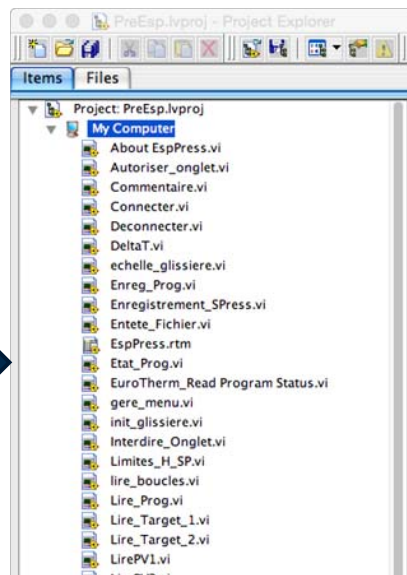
PreEsp.lvproj - Project Explorer

Items | Files

Project: PreEsp.lvproj
My Computer
About EspPress.vi
Autoriser_onglet.vi
Commentaire.vi
Connecter.vi
Deconnecter.vi
DeltaT.vi
echelle_glissiere.vi
Enreg_Prog.vi
Enregistrement_SPress.vi
Entete_Fichier.vi
EspPress.rtm
Etat_Prog.vi
EuroTherm_Read Program Status.vi
gere_menu.vi
init_glissiere.vi
Interdire_Onglet.vi
Limites_H_SP.vi
lire_boucles.vi
Lire_Prog.vi
Lire_Target_1.vi
Lire_Target_2.vi
LirePV1.vi
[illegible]